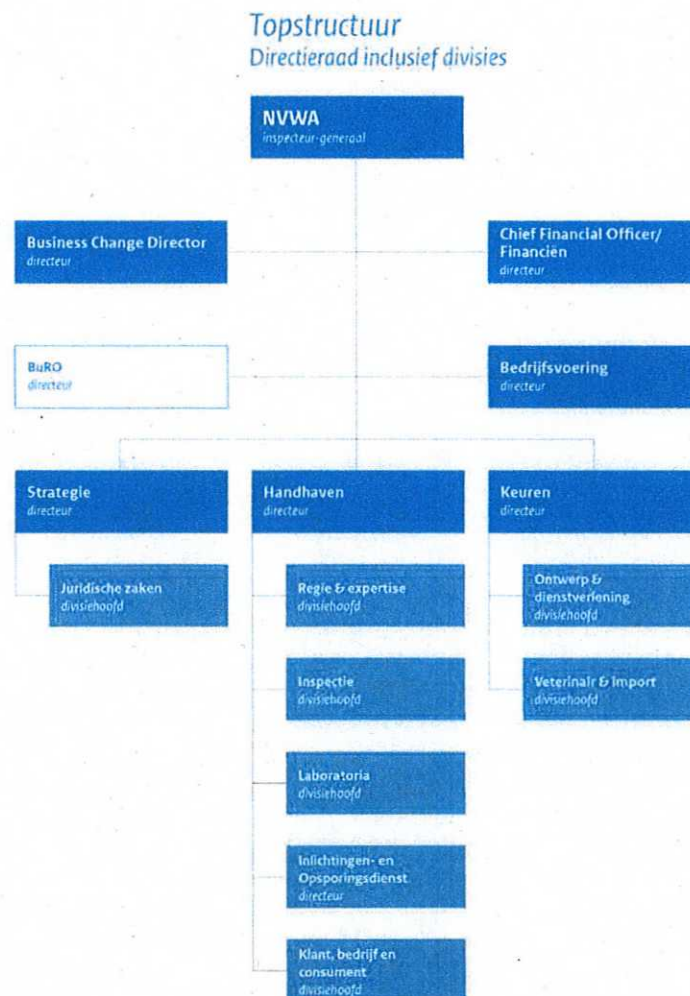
Topstructuur
Directieraad inclusief divisies

NVWA
inspecteur-generaal

Business Change Director
directeur

Chief Financial Officer/ Financiën
directeur

BuRO
directeur

Bedrijfsvoering
directeur

Strategie
directeur

Handhaven
directeur

Keuren
directeur

Juridische zaken
divisiehoofd

Regie & expertise
divisiehoofd

Ontwerp & dienstverlening
divisiehoofd

Inspectie
divisiehoofd

Veterinair & import
divisiehoofd

Laboratoria
divisiehoofd

Inlichtingen- en Opsporingsdienst
directeur

Klant, bedrijf en consument
divisiehoofd